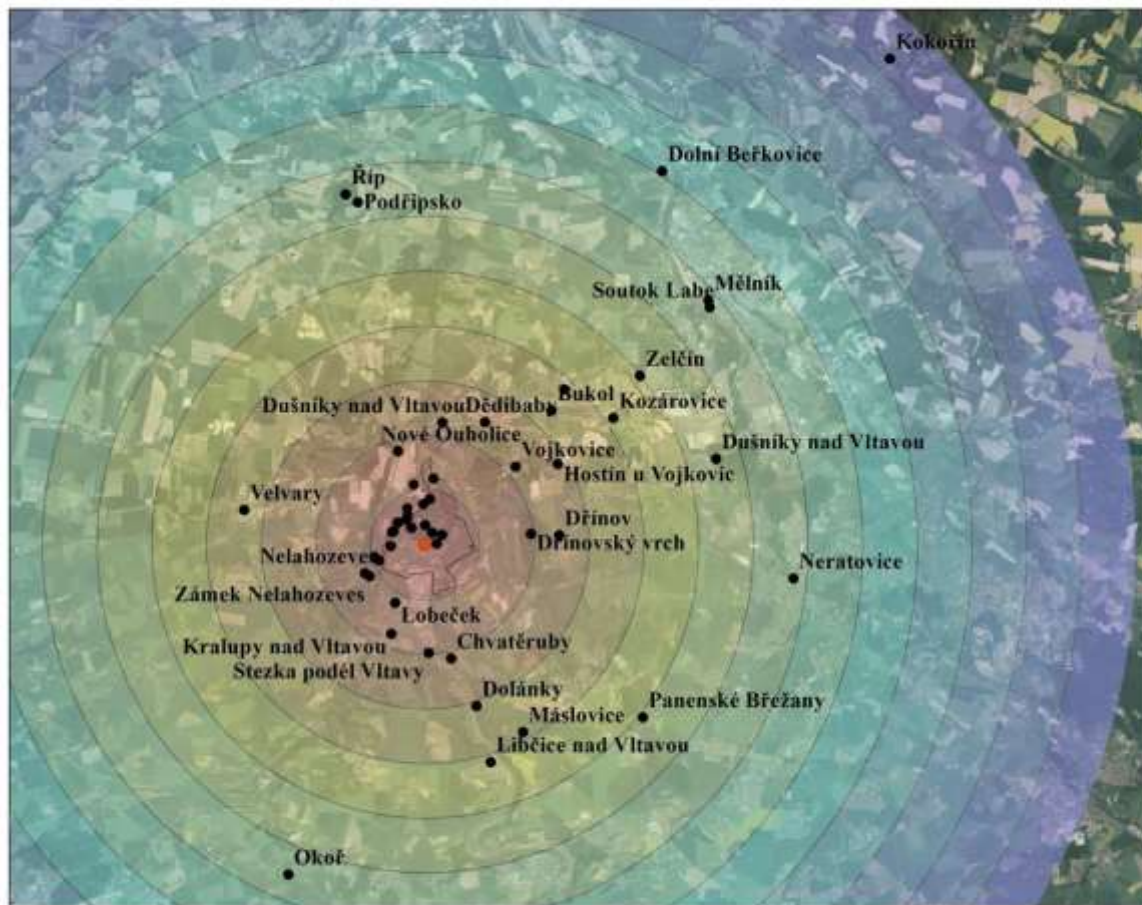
Kokořín
Dolní Beřkovice
Říp
Podřipsko
Soutok Labe
Mělník
Zelčín
Bukol
Dušníky nad Vltavou
Dědibaby
Kozárovice
Nové Ouholice
Dušníky nad Vltavou
Vojkovice
Hostín u Vojkovic
Velvary
Dřínov
Dřínovský vrch
Nelahozeves
Neratovice
Zámek Nelahozeves
Lobeček
Kralupy nad Vltavou
Chvatěruby
Stezka podél Vltavy
Dolánky
Panenské Břežany
Máslovice
Libčice nad Vltavou
Okoř